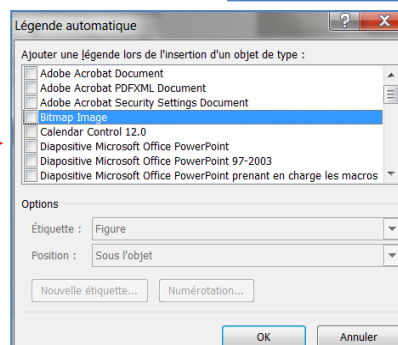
Légende automatique

?

X

Ajouter une légende lors de l'insertion d'un objet de type :

Adobe Acrobat Document
Adobe Acrobat PDFXML Document
Adobe Acrobat Security Settings Document
Bitmap Image
Calendar Control 12.0
Diapositive Microsoft Office PowerPoint
Diapositive Microsoft Office PowerPoint 97-2003
Diapositive Microsoft Office PowerPoint prenant en charge les macros

Options

Étiquette : Figure

Position : Sous l'objet

Nouvelle étiquette...

Numérotation...

OK

Annuler